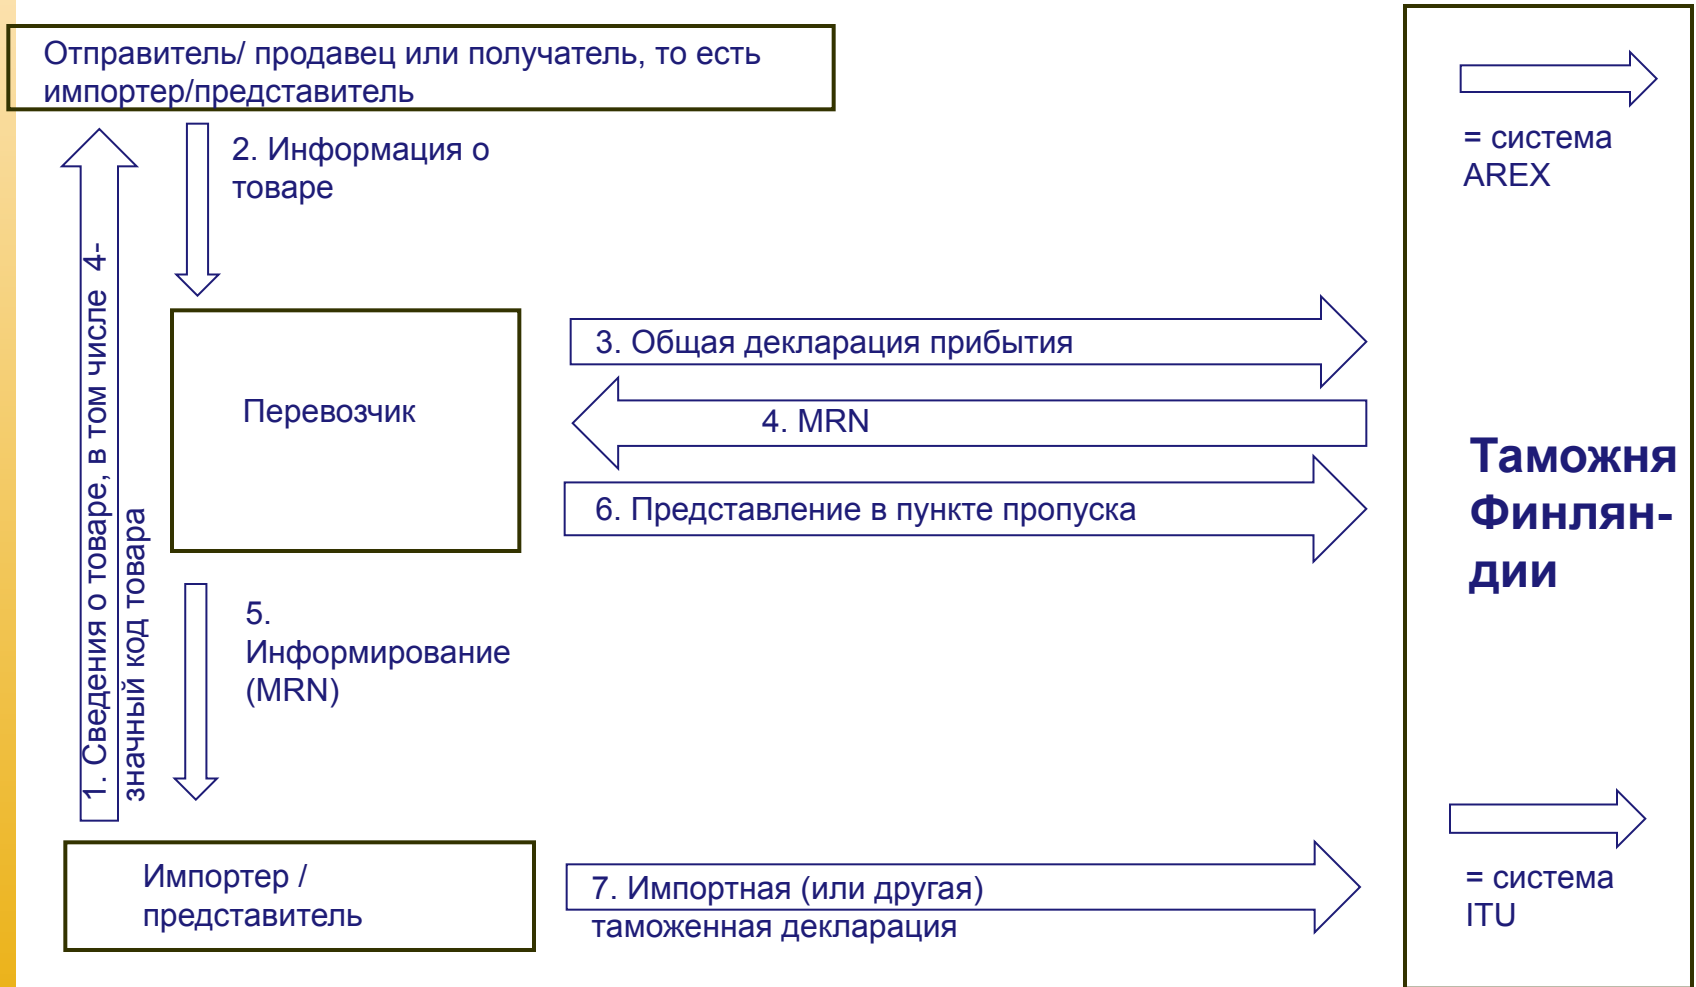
Отправитель/ продавец или получатель, то есть импортер/представитель

2. Информация о товаре

1. Сведения о товаре, в том числе 4-значный код товара

Перевозчик

3. Общая декларация прибытия

4. MRN

6. Представление в пункте пропуска

5. Информирование (MRN)

Импортер / представитель

7. Импортная (или другая) таможенная декларация

= система AREX

Таможня Финлян-дии

= система ITU